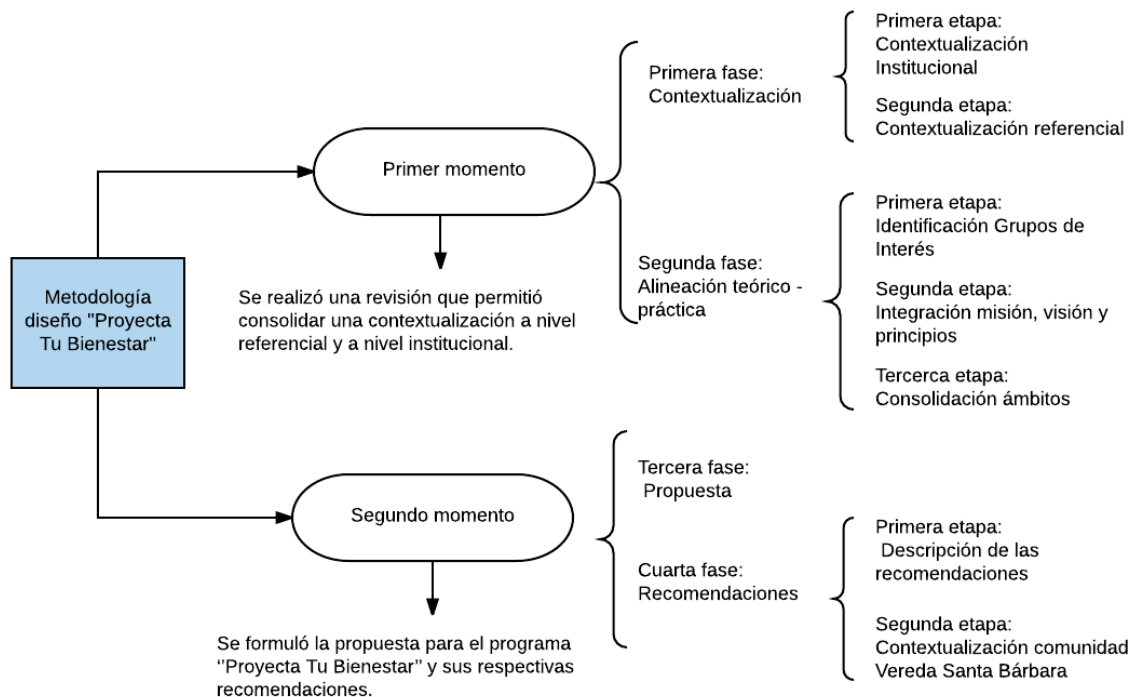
Metodología diseño "Proyecta Tu Bienestar"

Primer momento

Se realizó una revisión que permitió consolidar una contextualización a nivel referencial y a nivel institucional.

Primera fase: Contextualización

Primera etapa: Contextualización Institucional

Segunda etapa: Contextualización referencial

Segunda fase: Alineación teórico - práctica

Primera etapa: Identificación Grupos de Interés

Segunda etapa: Integración misión, visión y principios

Tercerca etapa: Consolidación ámbitos

Segundo momento

Se formuló la propuesta para el programa ''Proyecta Tu Bienestar'' y sus respectivas recomendaciones.

Tercera fase: Propuesta

Cuarta fase: Recomendaciones

Primera etapa: Descripción de las recomendaciones

Segunda etapa: Contextualización comunidad Vereda Santa Bárbara